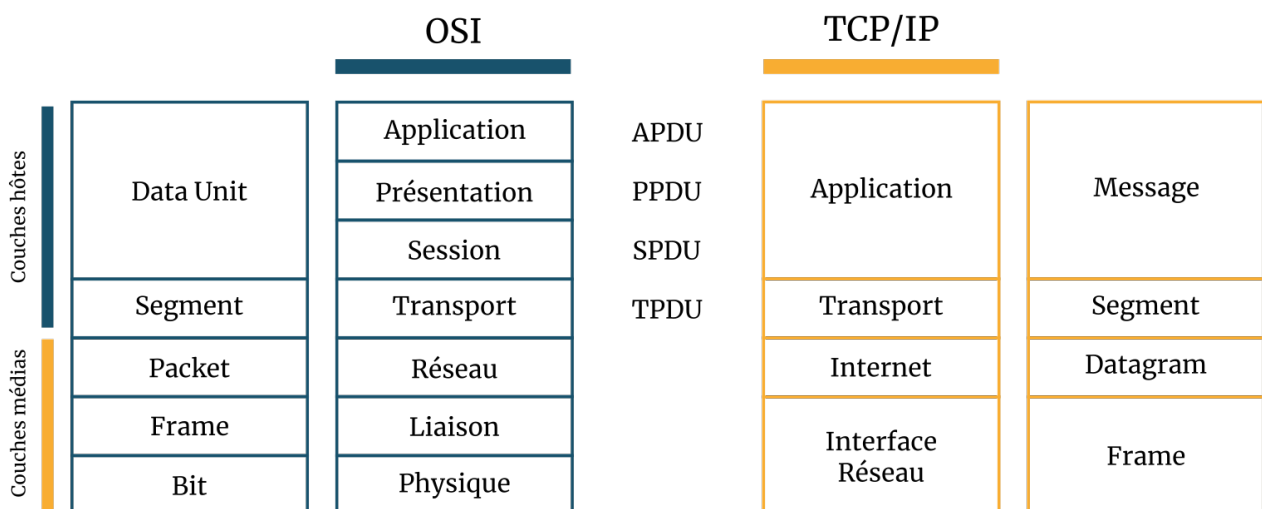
OSI

TCP/IP

Couches hôtes

Couches médias

| | OSI | | TCP/IP | |
|---|---|---|---|---|
| Data Unit | Application | APDU | Application | Message |
| | Présentation | PPDU | | |
| | Session | SPDU | | |
| Segment | Transport | TPDU | Transport | Segment |
| Packet | Réseau | | Internet | Datagram |
| Frame | Liaison | | Interface Réseau | Frame |
| Bit | Physique | | | |